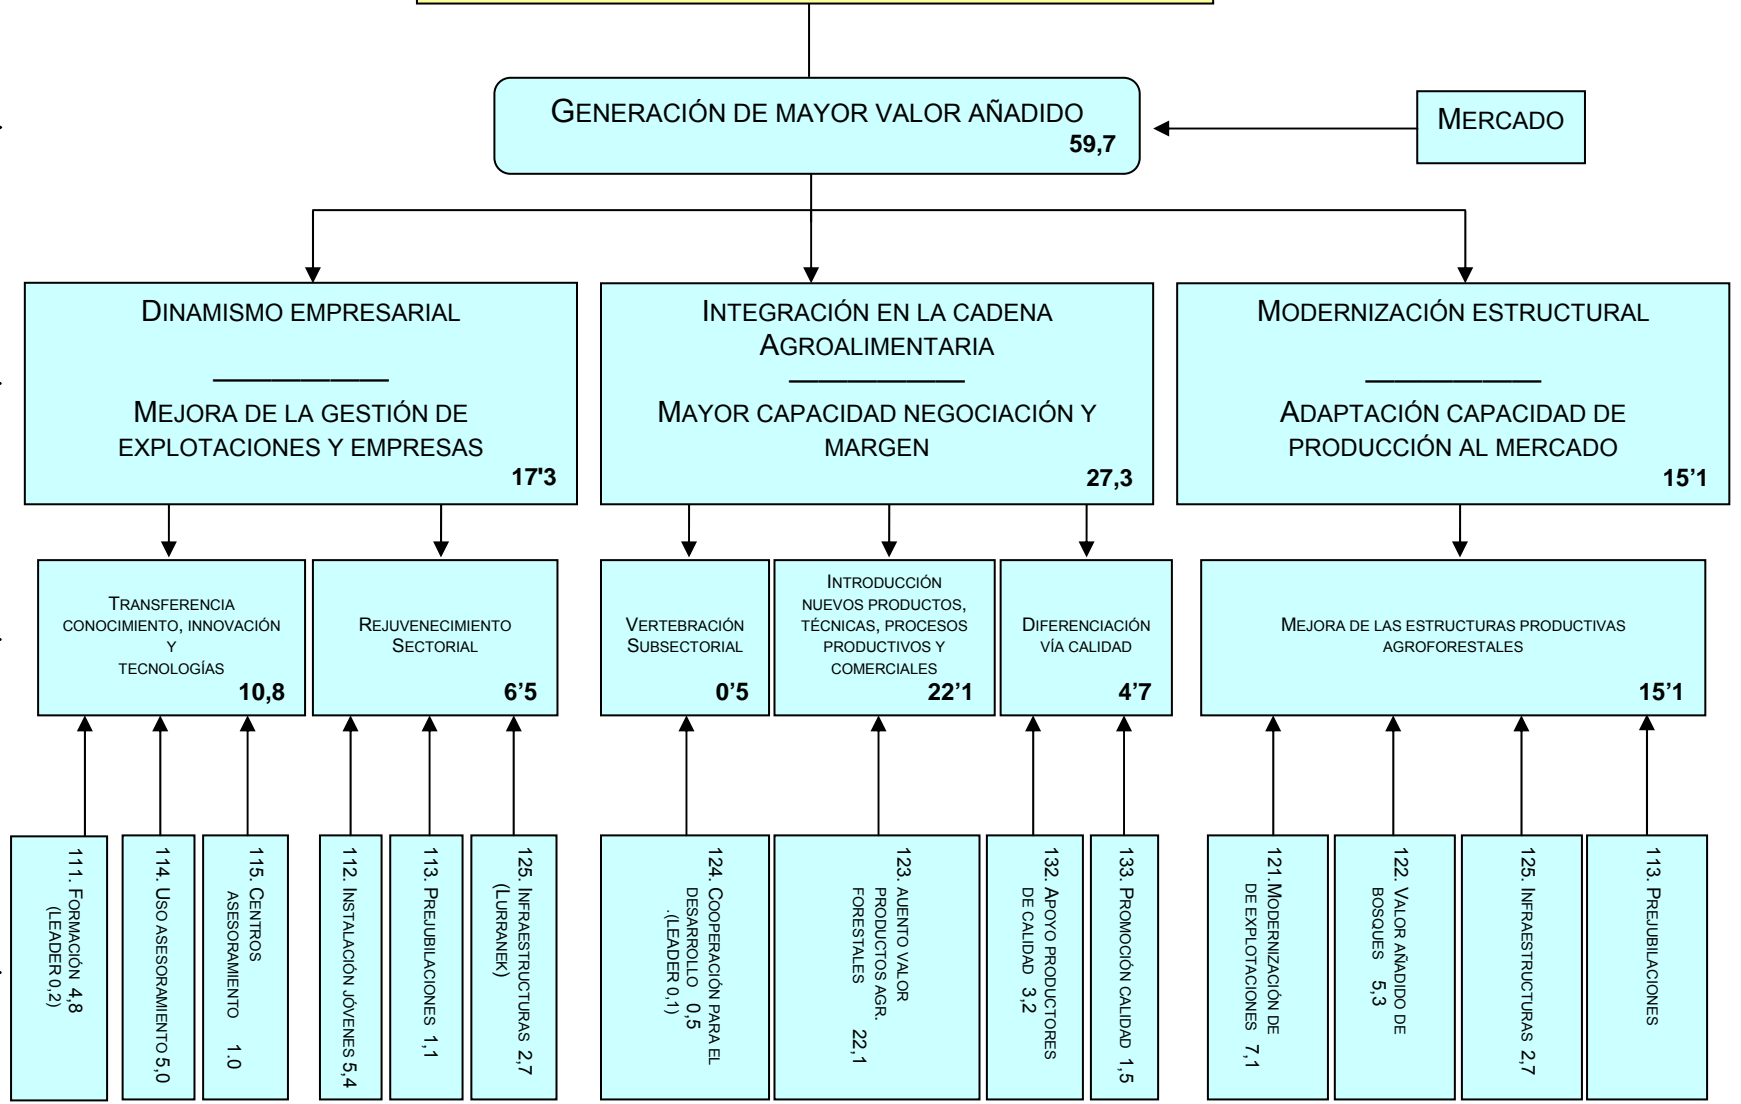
GENERACIÓN DE MAYOR VALOR AÑADIDO 59,7

MERCADO

DINAMISMO EMPRESARIAL
__________
MEJORA DE LA GESTIÓN DE EXPLOTACIONES Y EMPRESAS 17'3

INTEGRACIÓN EN LA CADENA AGROALIMENTARIA
__________
MAYOR CAPACIDAD NEGOCIACIÓN Y MARGEN 27,3

MODERNIZACIÓN ESTRUCTURAL
__________
ADAPTACIÓN CAPACIDAD DE PRODUCCIÓN AL MERCADO 15'1

TRANSFERENCIA CONOCIMIENTO, INNOVACIÓN Y TECNOLOGÍAS 10,8

REJUVENECIMIENTO SECTORIAL 6'5

VERTEBRACIÓN SUBSECTORIAL 0'5

INTRODUCCIÓN NUEVOS PRODUCTOS, TÉCNICAS, PROCESOS PRODUCTIVOS Y COMERCIALES 22'1

DIFERENCIACIÓN VÍA CALIDAD 4'7

MEJORA DE LAS ESTRUCTURAS PRODUCTIVAS AGROFORESTALES 15'1

111. FORMACIÓN 4,8 (LEADER 0,2)

114. USO ASESORAMIENTO 5,0

115. CENTROS ASESORAMIENTO 1.0

112. INSTALACIÓN JÓVENES 5,4

113. PREJUBILACIONES 1,1

125. INFRAESTRUCTURAS 2,7 (LURRANEK)

124. COOPERACIÓN PARA EL DESARROLLO 0,5 (LEADER 0,1)

123. AUENTO VALOR PRODUCTOS AGR. FORESTALES 22,1

132. APOYO PRODUCTORES DE CALIDAD 3,2

133. PROMOCIÓN CALIDAD 1,5

121.MODERNIZACIÓN DE DE EXPLOTACIONES 7,1

122. VALOR AÑADIDO DE BOSQUES 5,3

125. INFRAESTRUCTURAS 2,7

113. PREJUBILACIONES